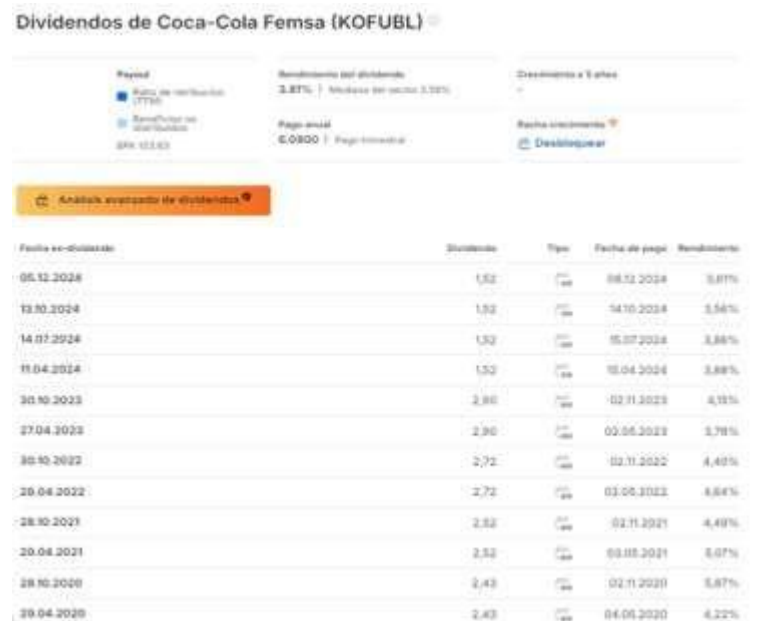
Dividendos de Coca-Cola Femsa (KOFUBL)

Payout
Ratio de retribución (TTM)
Beneficios no distribuidos
BPA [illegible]

Rendimiento del dividendo
3,87% | Mediana del sector 3,38%

Crecimiento a 5 años
-

Pago anual
6,0800 | Pago trimestral

Racha crecimiento
Desbloquear

Análisis avanzado de dividendos

| Fecha ex-dividendo | Dividendo | Tipo | Fecha de pago | Rendimiento |
|---|---|---|---|---|
| 05.12.2024 | 1,52 | | 06.12.2024 | 3,61% |
| 13.10.2024 | 1,52 | | 14.10.2024 | 3,56% |
| 14.07.2024 | 1,52 | | 15.07.2024 | 3,86% |
| 11.04.2024 | 1,52 | | 15.04.2024 | 3,88% |
| 30.10.2023 | 2,90 | | 02.11.2023 | 4,15% |
| 27.04.2023 | 2,90 | | 03.05.2023 | 3,76% |
| 30.10.2022 | 2,72 | | 02.11.2022 | 4,40% |
| 28.04.2022 | 2,72 | | 03.05.2022 | 4,64% |
| 28.10.2021 | 2,52 | | 02.11.2021 | 4,49% |
| 29.04.2021 | 2,52 | | 03.05.2021 | 5,07% |
| 28.10.2020 | 2,43 | | 02.11.2020 | 5,87% |
| 29.04.2020 | 2,43 | | 04.05.2020 | 4,22% |